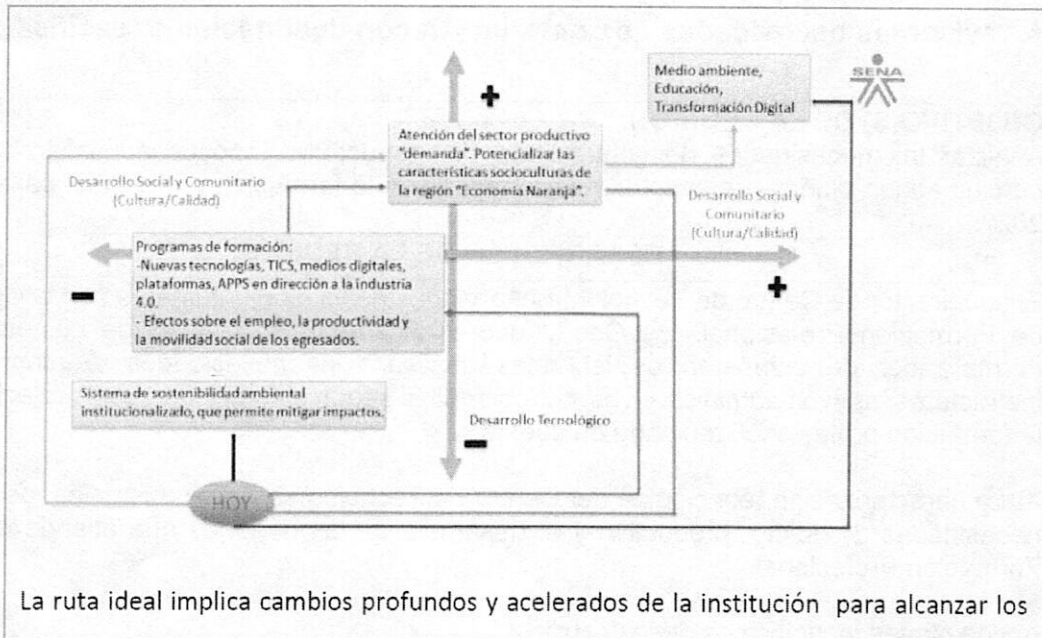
SENA

Medio ambiente, Educación, Transformación Digital

+

Atención del sector productivo "demanda". Potencializar las características socioculturas de la región "Economía Naranja".

Desarrollo Social y Comunitario (Cultura/Calidad)

Desarrollo Social y Comunitario (Cultura/Calidad)

Programas de formación:
-Nuevas tecnologías, TICS, medios digitales, plataformas, APPS en dirección a la industria 4.0.
- Efectos sobre el empleo, la productividad y la movilidad social de los egresados.

+

−

Sistema de sostenibilidad ambiental institucionalizado, que permite mitigar impactos.

Desarrollo Tecnológico

−

HOY

La ruta ideal implica cambios profundos y acelerados de la institución para alcanzar los